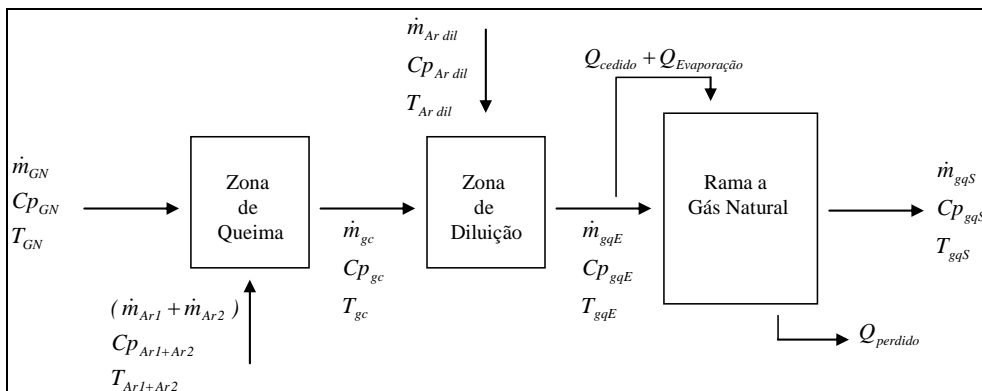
$\dot{m}_{Ar\ dil}$
$Cp_{Ar\ dil}$
$T_{Ar\ dil}$

$Q_{cedido} + Q_{Evaporação}$

$\dot{m}_{GN}$
$Cp_{GN}$
$T_{GN}$

Zona de Queima

$\dot{m}_{gc}$
$Cp_{gc}$
$T_{gc}$

Zona de Diluição

$\dot{m}_{gqE}$
$Cp_{gqE}$
$T_{gqE}$

Rama a Gás Natural

$\dot{m}_{gqS}$
$Cp_{gqS}$
$T_{gqS}$

$(\dot{m}_{Ar1} + \dot{m}_{Ar2})$
$Cp_{Ar1+Ar2}$
$T_{Ar1+Ar2}$

$Q_{perdido}$